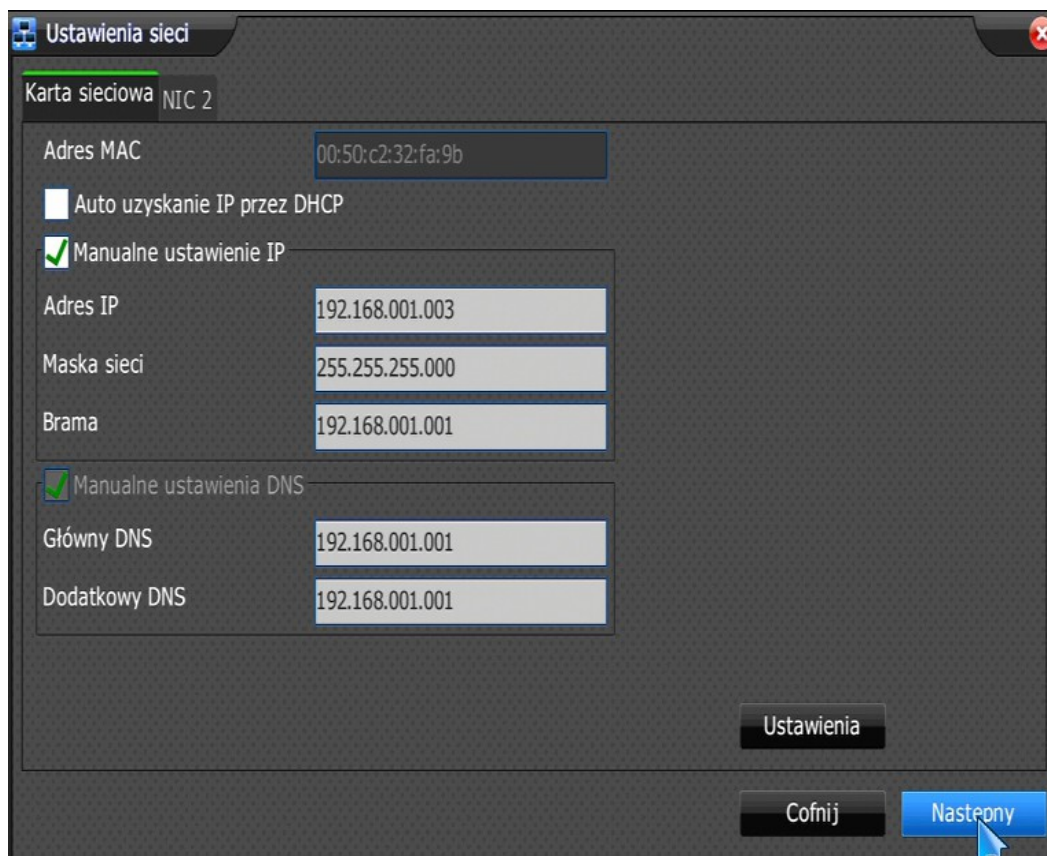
Ustawienia sieci

Karta sieciowa NIC 2

Adres MAC 00:50:c2:32:fa:9b

Auto uzyskanie IP przez DHCP

Manualne ustawienie IP

Adres IP 192.168.001.003

Maska sieci 255.255.255.000

Brama 192.168.001.001

Manualne ustawienia DNS

Główny DNS 192.168.001.001

Dodatkowy DNS 192.168.001.001

Ustawienia

Cofnij

Nastepny